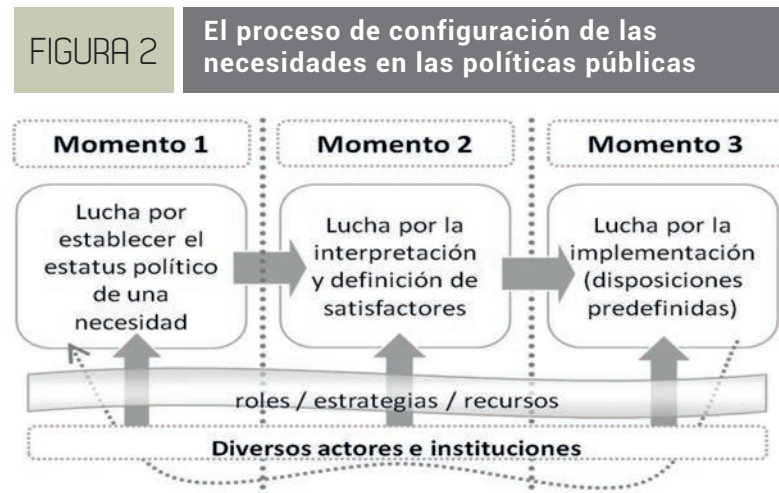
FIGURA 2

El proceso de configuración de las necesidades en las políticas públicas

Momento 1

Momento 2

Momento 3

Lucha por establecer el estatus político de una necesidad

Lucha por la interpretación y definición de satisfactores

Lucha por la implementación (disposiciones predefinidas)

roles / estrategias / recursos

Diversos actores e instituciones